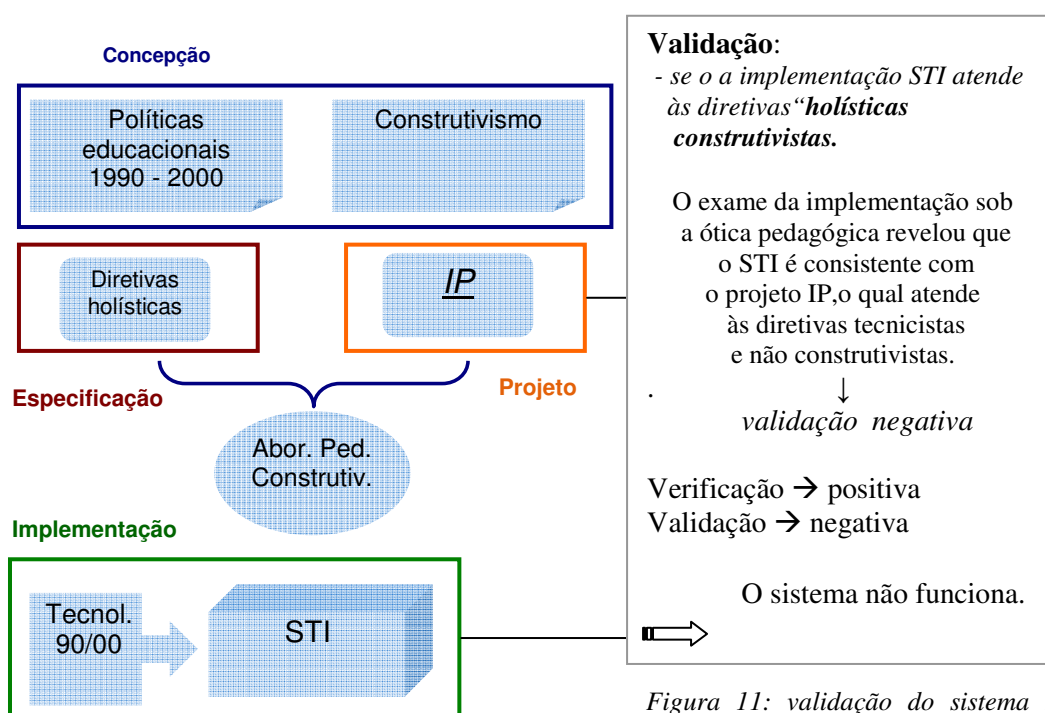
Concepção

Políticas educacionais 1990 - 2000

Construtivismo

Diretivas holísticas

IP

Especificação

Projeto

Abor. Ped. Construtiv.

Implementação

Tecnol. 90/00

STI

Validação:
- se o a implementação STI atende às diretivas“holísticas construtivistas.

O exame da implementação sob a ótica pedagógica revelou que o STI é consistente com o projeto IP,o qual atende às diretivas tecnicistas e não construtivistas.
. ↓
validação negativa

Verificação → positiva
Validação → negativa

O sistema não funciona.

Figura 11: validação do sistema